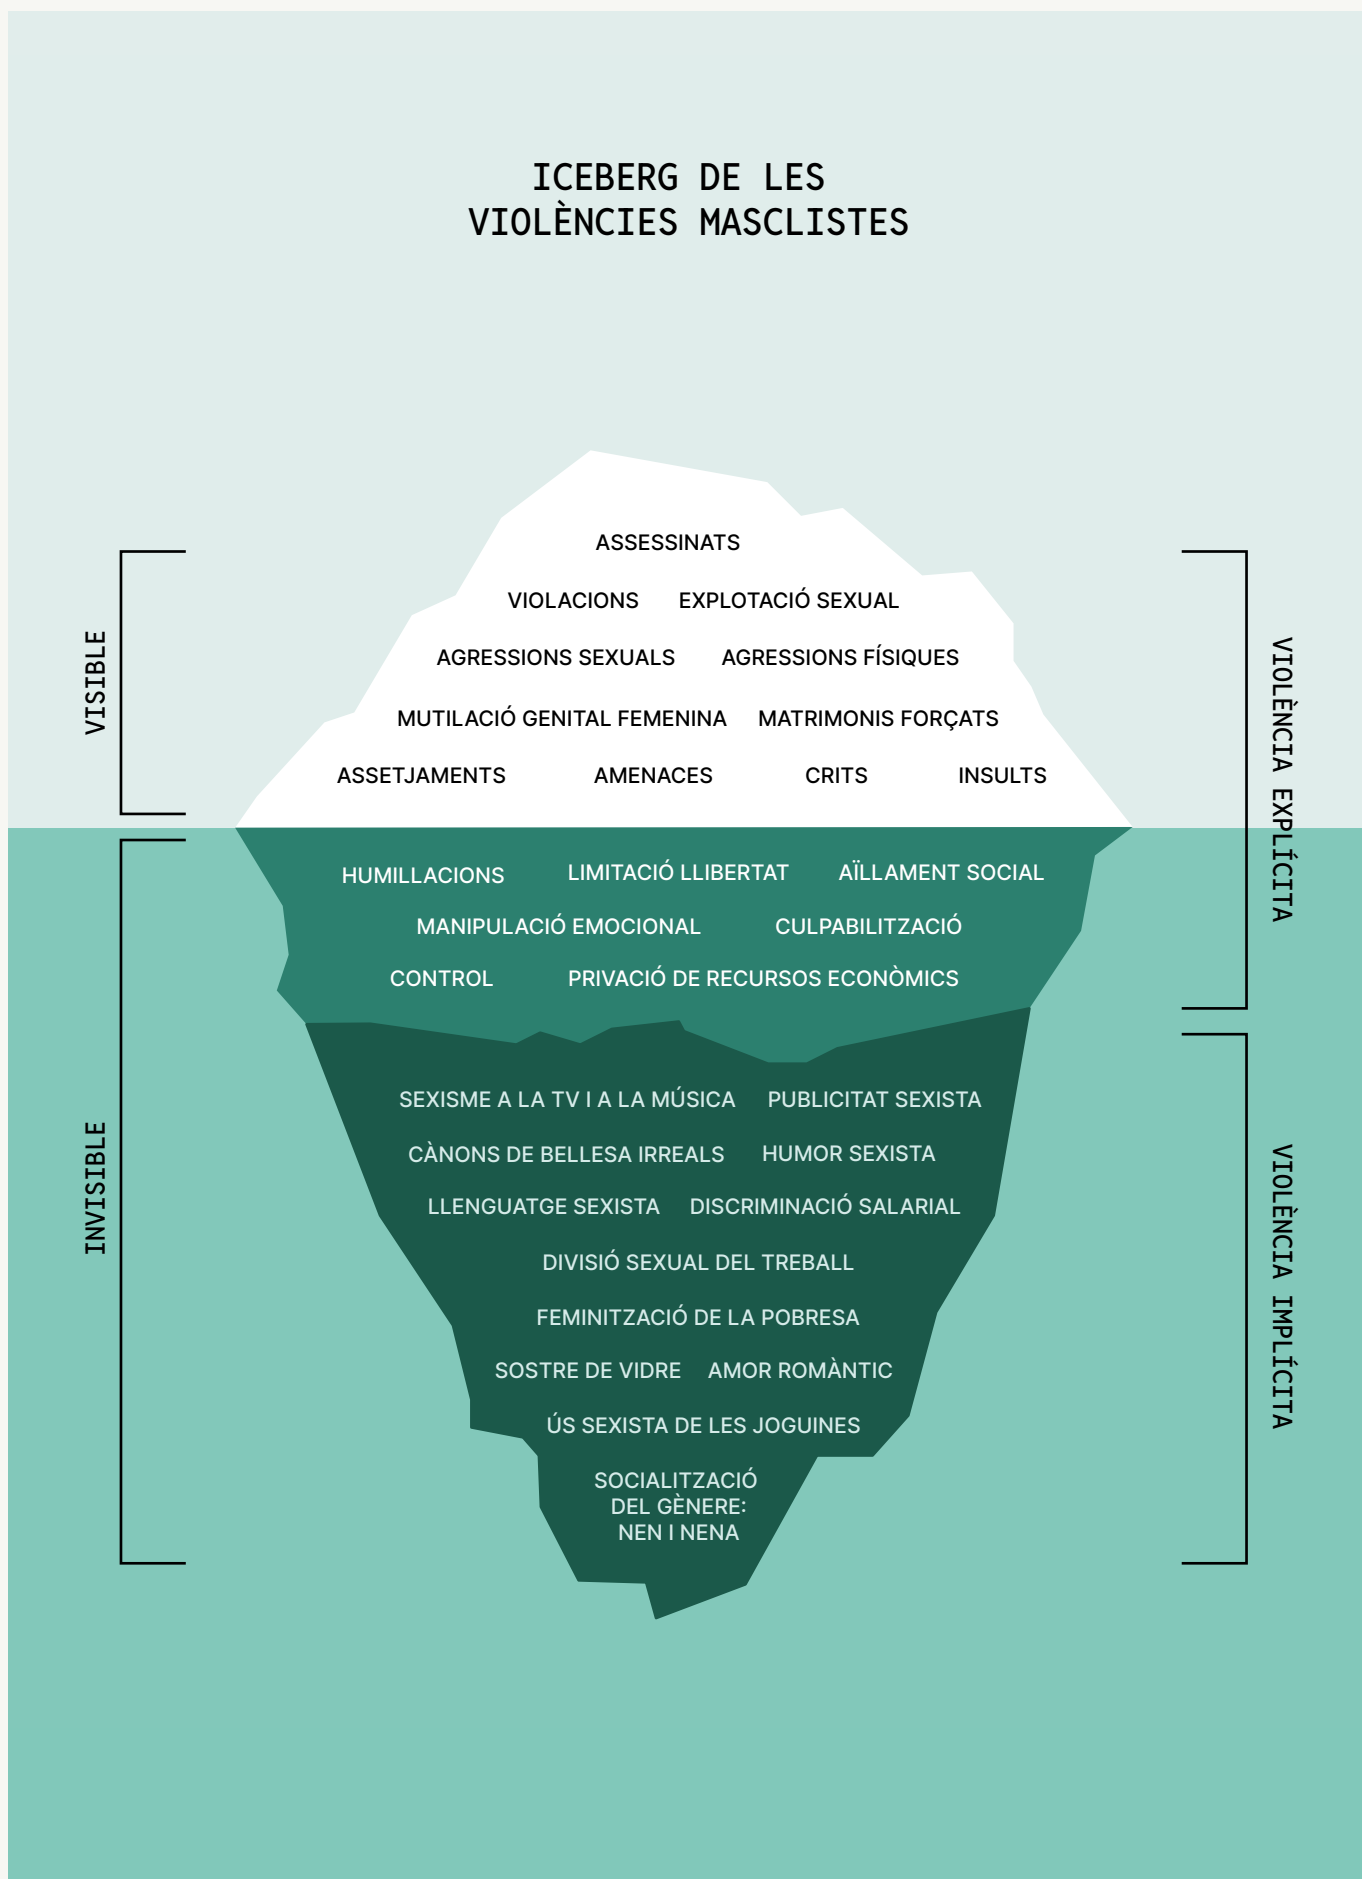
ICEBERG DE LES
VIOLÈNCIES MASCLISTES

VISIBLE

ASSESSINATS
VIOLACIONS EXPLOTACIÓ SEXUAL
AGRESSIONS SEXUALS AGRESSIONS FÍSIQUES
MUTILACIÓ GENITAL FEMENINA MATRIMONIS FORÇATS
ASSETJAMENTS AMENACES CRITS INSULTS

VIOLÈNCIA EXPLÍCITA

INVISIBLE

HUMILLACIONS LIMITACIÓ LLIBERTAT AÏLLAMENT SOCIAL
MANIPULACIÓ EMOCIONAL CULPABILITZACIÓ
CONTROL PRIVACIÓ DE RECURSOS ECONÒMICS

SEXISME A LA TV I A LA MÚSICA PUBLICITAT SEXISTA
CÀNONS DE BELLESA IRREALS HUMOR SEXISTA
LLENGUATGE SEXISTA DISCRIMINACIÓ SALARIAL
DIVISIÓ SEXUAL DEL TREBALL
FEMINITZACIÓ DE LA POBRESA
SOSTRE DE VIDRE AMOR ROMÀNTIC
ÚS SEXISTA DE LES JOGUINES
SOCIALITZACIÓ DEL GÈNERE: NEN I NENA

VIOLÈNCIA IMPLÍCITA